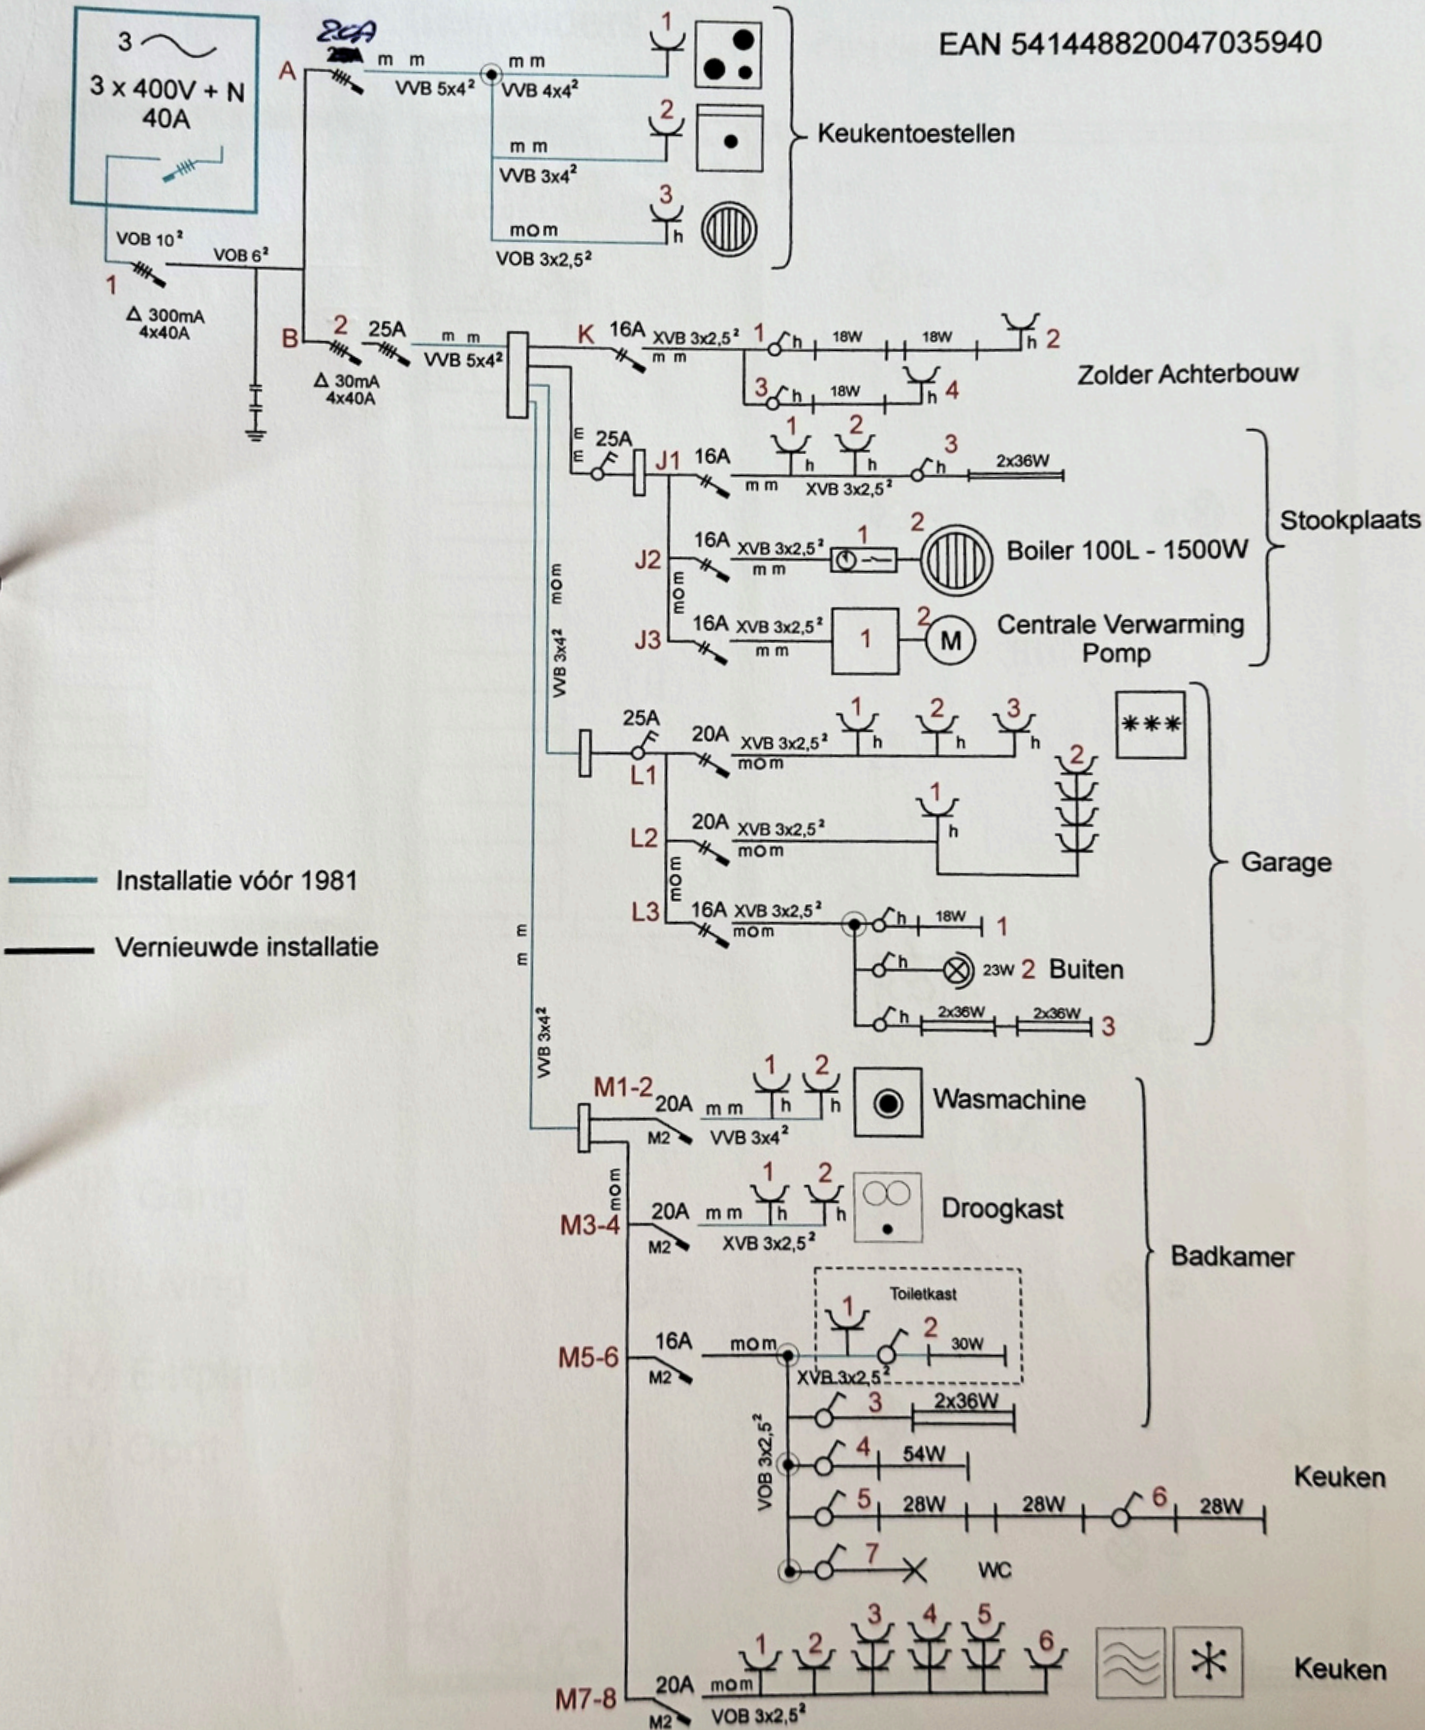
EAN 541448820047035940

3 ~
3 x 400V + N
40A

VOB $10^2$
1
Δ 300mA
4x40A
VOB $6^2$

A
20A
m m
VVB $5x4^2$
m m
VVB $4x4^2$
1
2
m m
VVB $3x4^2$
3
mom
VOB $3x2,5^2$
h
Keukentoestellen

B
2
Δ 30mA
4x40A
25A
m m
VVB $5x4^2$
K
16A
XVB $3x2,5^2$
m m
1
h
18W
18W
h 2
3
h
18W
h 4
Zolder Achterbouw

E
E
25A
J1
16A
1
2
h
h
3
h
2x36W
m m
XVB $3x2,5^2$
J2
16A
XVB $3x2,5^2$
m m
1
2
Boiler 100L - 1500W
mom
J3
16A
XVB $3x2,5^2$
m m
1
2
M
Centrale Verwarming Pomp
Stookplaats

mom
VVB $3x4^2$

25A
L1
20A
XVB $3x2,5^2$
mom
1
h
2
h
3
h
2
***
L2
20A
XVB $3x2,5^2$
mom
1
h
mom
L3
16A
XVB $3x2,5^2$
mom
h
18W
1
h
23W 2 Buiten
h
2x36W
2x36W
3
Garage

Installatie vóór 1981
Vernieuwde installatie

m
m
VVB $3x4^2$

M1-2
20A
M2
m m
VVB $3x4^2$
1
h
2
h
Wasmachine
mom
M3-4
20A
M2
m m
XVB $3x2,5^2$
1
h
2
h
Droogkast
Badkamer
M5-6
16A
M2
mom
Toiletkast
1
2
30W
XVB $3x2,5^2$
VOB $3x2,5^2$
3
2x36W
4
54W
5
28W
28W
6
28W
Keuken
7
WC
M7-8
20A
M2
mom
VOB $3x2,5^2$
1
2
3
4
5
6
Keuken